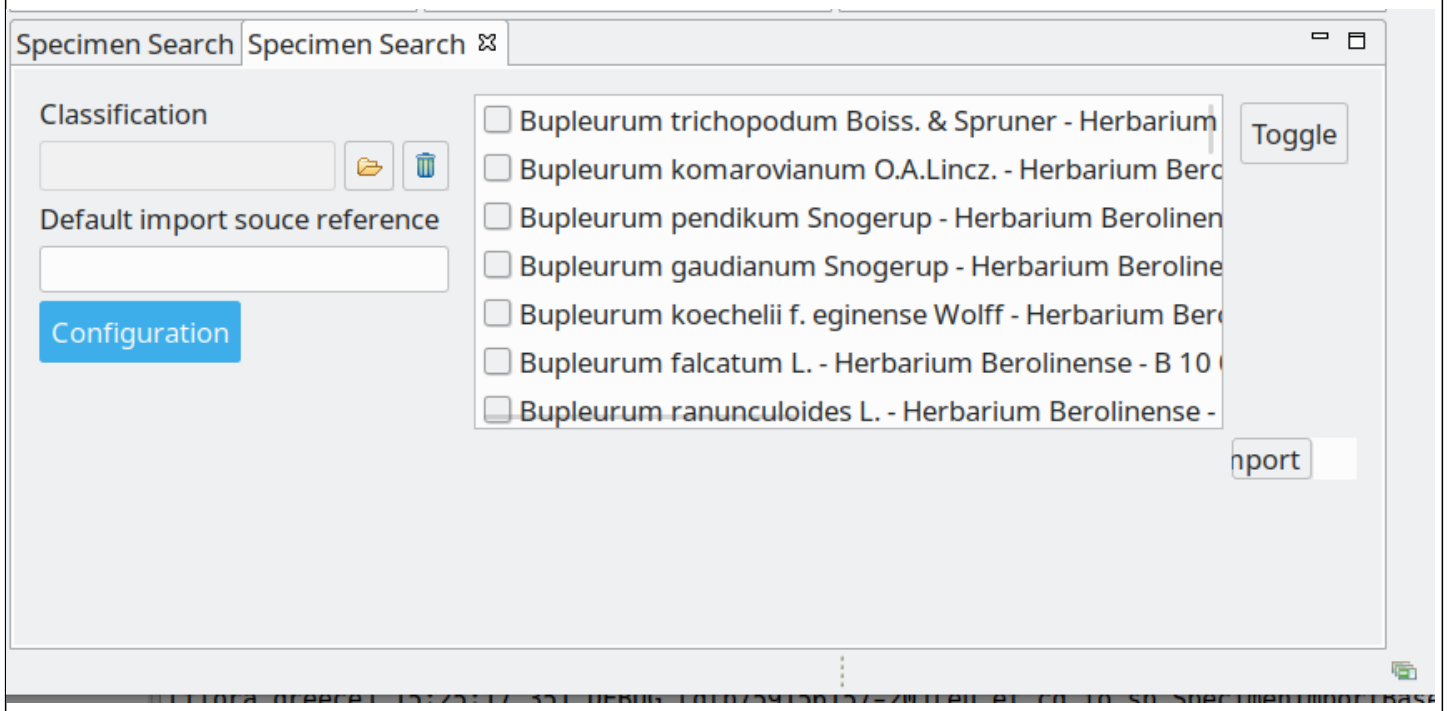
Specimen Search | Specimen Search ☒

Classification

Default import souce reference

Configuration

Bupleurum trichopodum Boiss. & Spruner - Herbarium
Bupleurum komarovianum O.A.Lincz. - Herbarium Berc
Bupleurum pendikum Snogerup - Herbarium Berolinen
Bupleurum gaudianum Snogerup - Herbarium Beroline
Bupleurum koechelii f. eginense Wolff - Herbarium Berc
Bupleurum falcatum L. - Herbarium Berolinense - B 10
Bupleurum ranunculoides L. - Herbarium Berolinense -

Toggle

nport

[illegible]